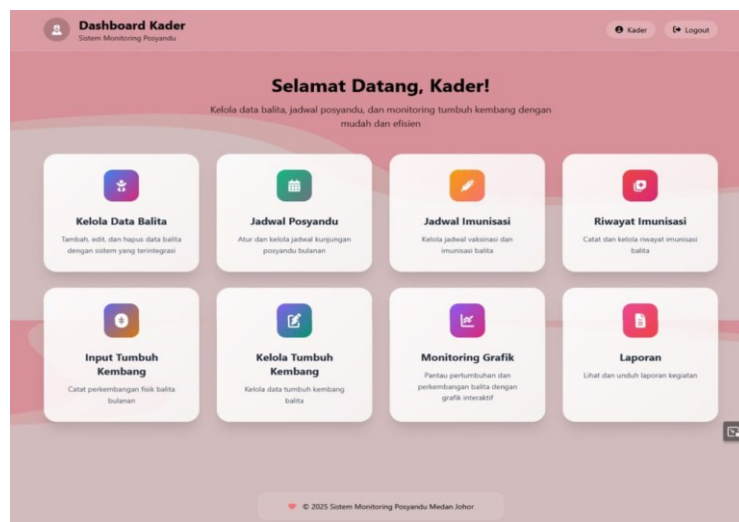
Dashboard Kader
Sistem Monitoring Posyandu

Kader
Logout

Selamat Datang, Kader!

Kelola data balita, jadwal posyandu, dan monitoring tumbuh kembang dengan mudah dan efisien

Kelola Data Balita
Tambah, edit, dan hapus data balita dengan sistem yang terintegrasi

Jadwal Posyandu
Atur dan kelola jadwal kunjungan posyandu bulanan

Jadwal Imunisasi
Kelola jadwal vaksinasi dan imunisasi balita

Riwayat Imunisasi
Catat dan kelola riwayat imunisasi balita

Input Tumbuh Kembang
Catat perkembangan fisik balita bulanan

Kelola Tumbuh Kembang
Kelola data tumbuh kembang balita

Monitoring Grafik
Pantau pertumbuhan dan perkembangan balita dengan grafik interaktif

Laporan
Lihat dan unduh laporan kegiatan

© 2025 Sistem Monitoring Posyandu Medan Johor